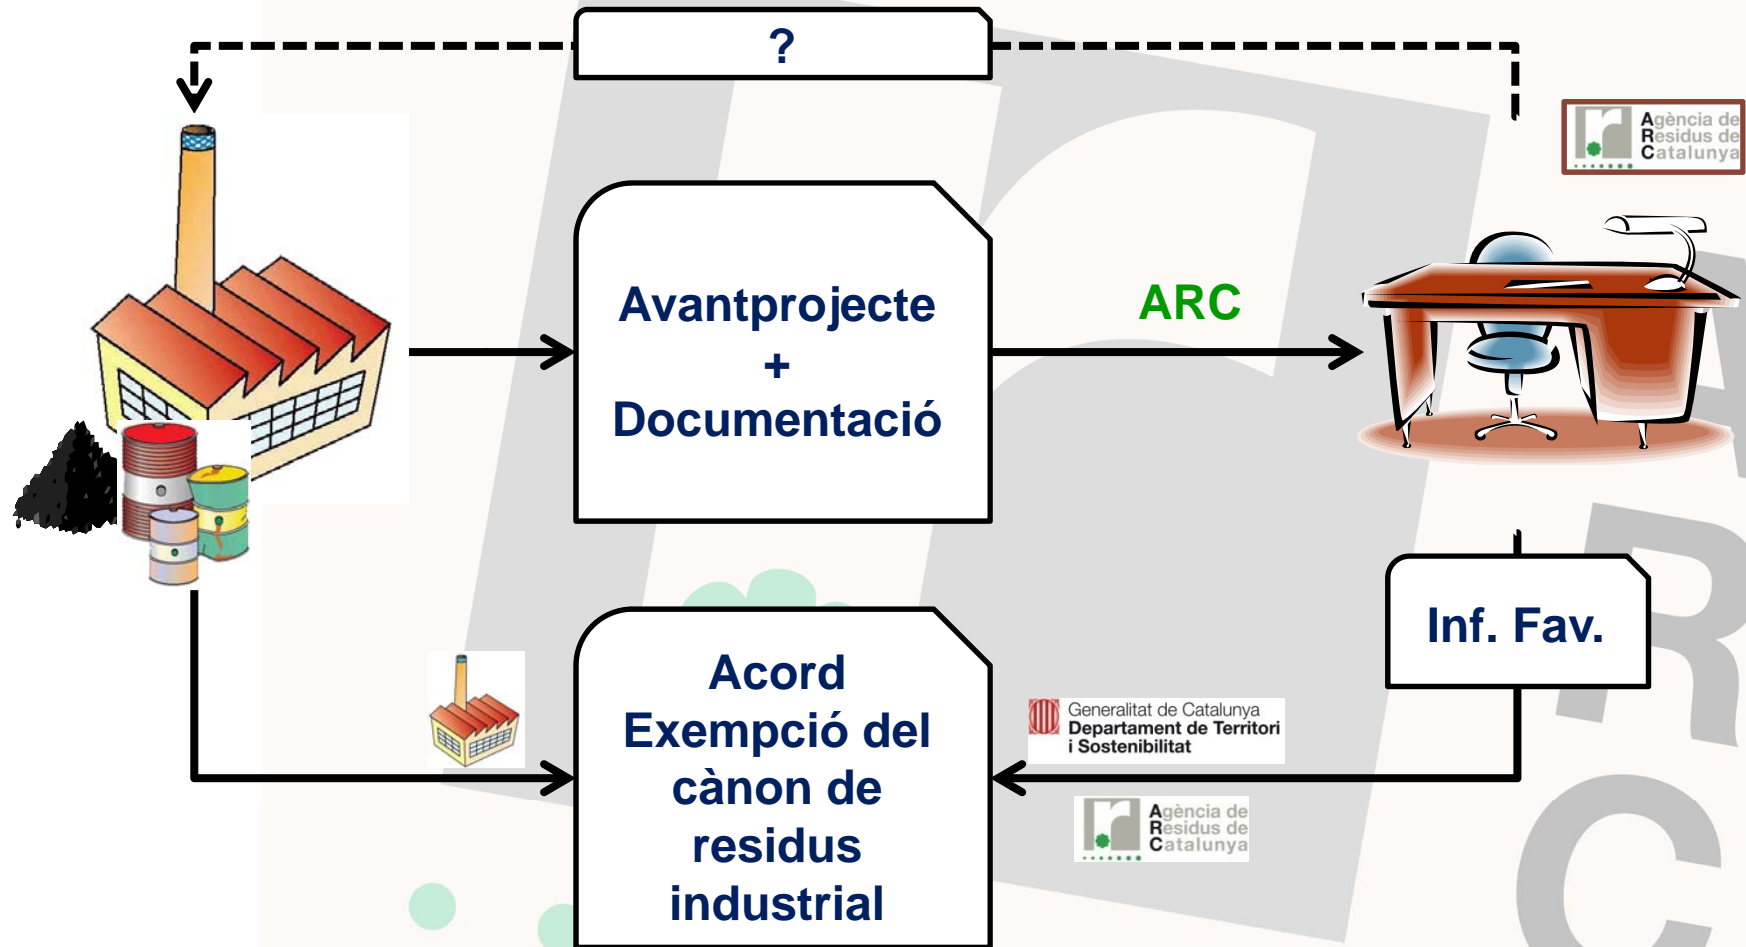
?

Agència de Residus de Catalunya

Avantprojecte
+
Documentació

ARC

Inf. Fav.

Acord Exempció del cànon de residus industrial

Generalitat de Catalunya
Departament de Territori i Sostenibilitat

Agència de Residus de Catalunya